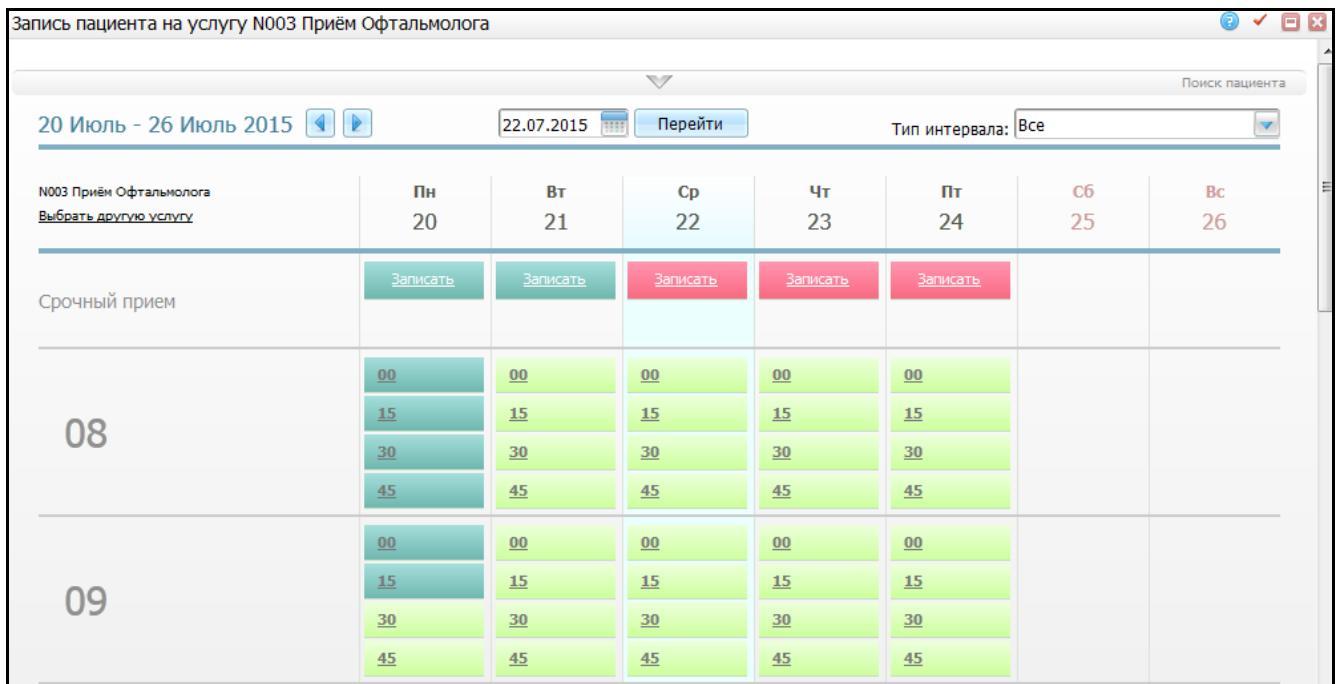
Запись пациента на услугу N003 Приём Офтальмолога

Поиск пациента

20 Июль - 26 Июль 2015

22.07.2015 Перейти

Тип интервала: Все

N003 Приём Офтальмолога
Выбрать другую услугу

| | Пн 20 | Вт 21 | Ср 22 | Чт 23 | Пт 24 | Сб 25 | Вс 26 |
|---|---|---|---|---|---|---|---|
| Срочный прием | Записать | Записать | Записать | Записать | Записать | | |
| 08 | 00 15 30 45 | 00 15 30 45 | 00 15 30 45 | 00 15 30 45 | 00 15 30 45 | | |
| 09 | 00 15 30 45 | 00 15 30 45 | 00 15 30 45 | 00 15 30 45 | 00 15 30 45 | | |